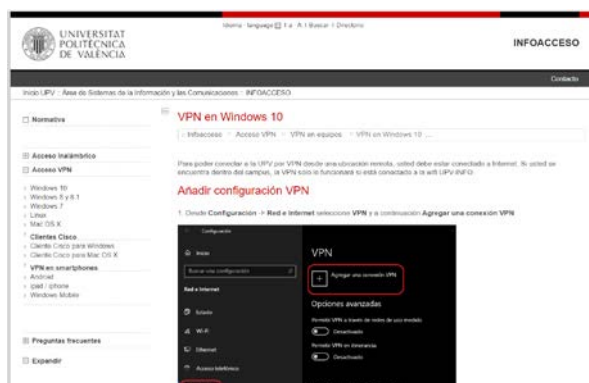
UNIVERSITAT POLITÈCNICA DE VALÈNCIA

Idioma · language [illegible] | A-Z Buscar | Directorio

INFOACCESO

Contacto

Inicio UPV : Área de Sistemas de la Información y las Comunicaciones : INFOACCESO

Normativa

Acceso inalámbrico

Acceso VPN

Windows 10
Windows 8 y 8.1
Windows 7
Linux
Mac OS X

Clientes Cisco
Cliente Cisco para Windows
Cliente Cisco para Mac OS X

VPN en smartphones
Android
ipad / iphone
Windows Mobile

Preguntas frecuentes

Expandir

VPN en Windows 10

Infoacceso > Acceso VPN > VPN en equipos > VPN en Windows 10

Para poder conectar a la UPV por VPN desde una ubicación remota, usted debe estar conectado a Internet. Si usted se encuentra dentro del campus, la VPN sólo le funcionará si está conectado a la wifi UPV-INFO.

Añadir configuración VPN

1. Desde Configuración -> Red e Internet seleccione VPN y a continuación Agregar una conexión VPN

Configuración

Inicio

Buscar una configuración

Red e Internet

Estado

Wi-Fi

Ethernet

Acceso telefónico

VPN

Agregar una conexión VPN

Opciones avanzadas

Permitir VPN a través de redes de uso medido

Desactivado

Permitir VPN en itinerancia

Desactivado